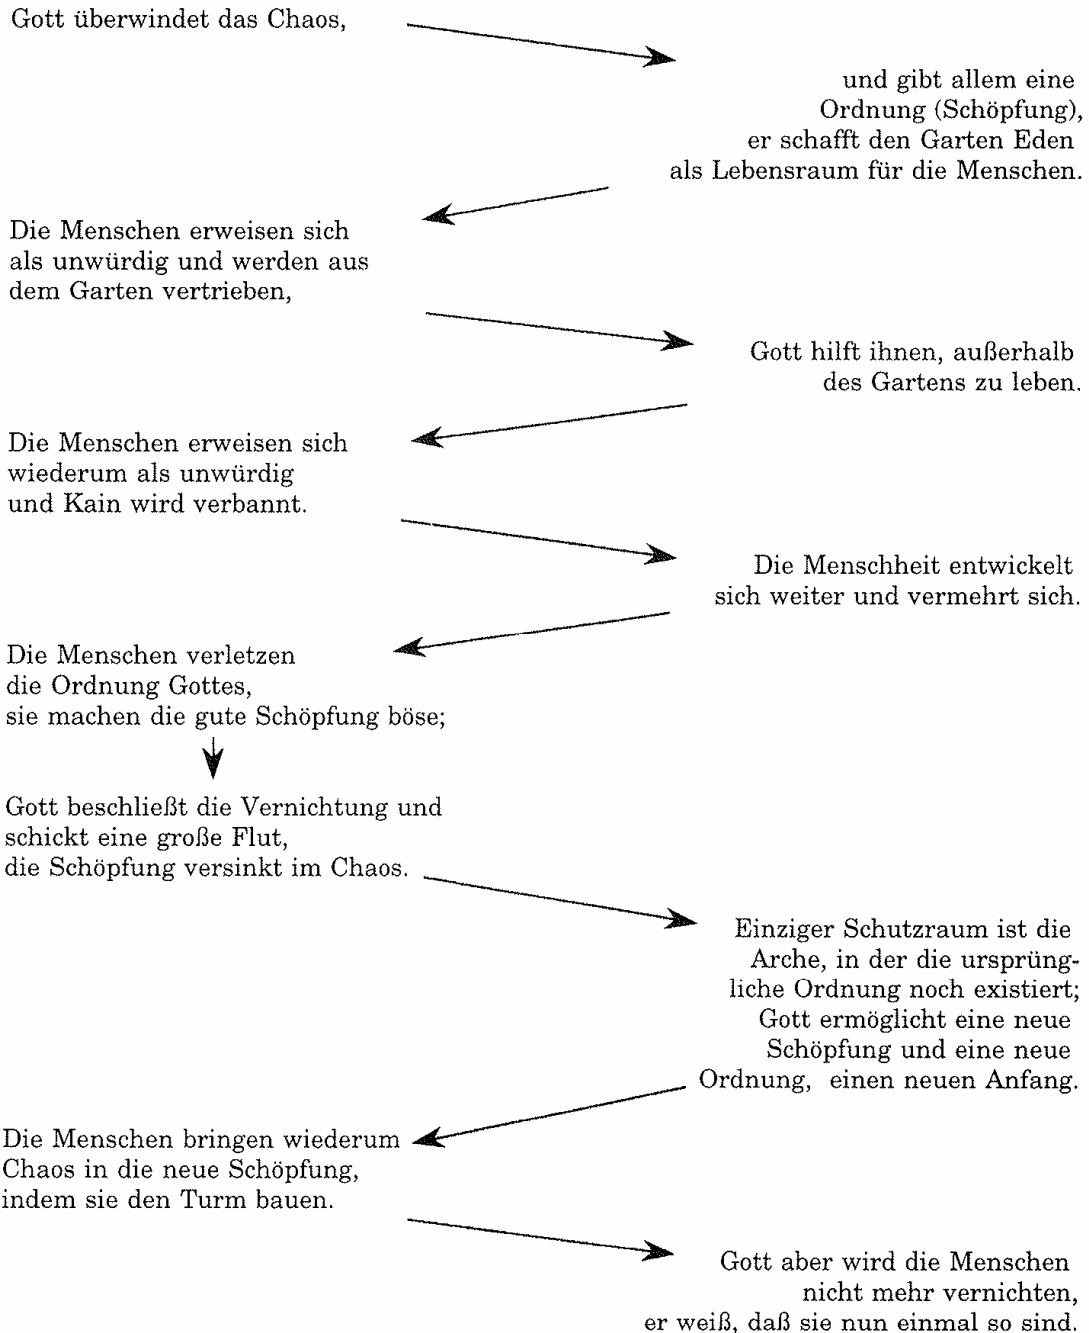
Gott überwindet das Chaos,

und gibt allem eine Ordnung (Schöpfung), er schafft den Garten Eden als Lebensraum für die Menschen.

Die Menschen erweisen sich als unwürdig und werden aus dem Garten vertrieben,

Gott hilft ihnen, außerhalb des Gartens zu leben.

Die Menschen erweisen sich wiederum als unwürdig und Kain wird verbannt.

Die Menschheit entwickelt sich weiter und vermehrt sich.

Die Menschen verletzen die Ordnung Gottes, sie machen die gute Schöpfung böse;

Gott beschließt die Vernichtung und schickt eine große Flut, die Schöpfung versinkt im Chaos.

Einziger Schutzraum ist die Arche, in der die ursprüngliche Ordnung noch existiert; Gott ermöglicht eine neue Schöpfung und eine neue Ordnung, einen neuen Anfang.

Die Menschen bringen wiederum Chaos in die neue Schöpfung, indem sie den Turm bauen.

Gott aber wird die Menschen nicht mehr vernichten, er weiß, daß sie nun einmal so sind.